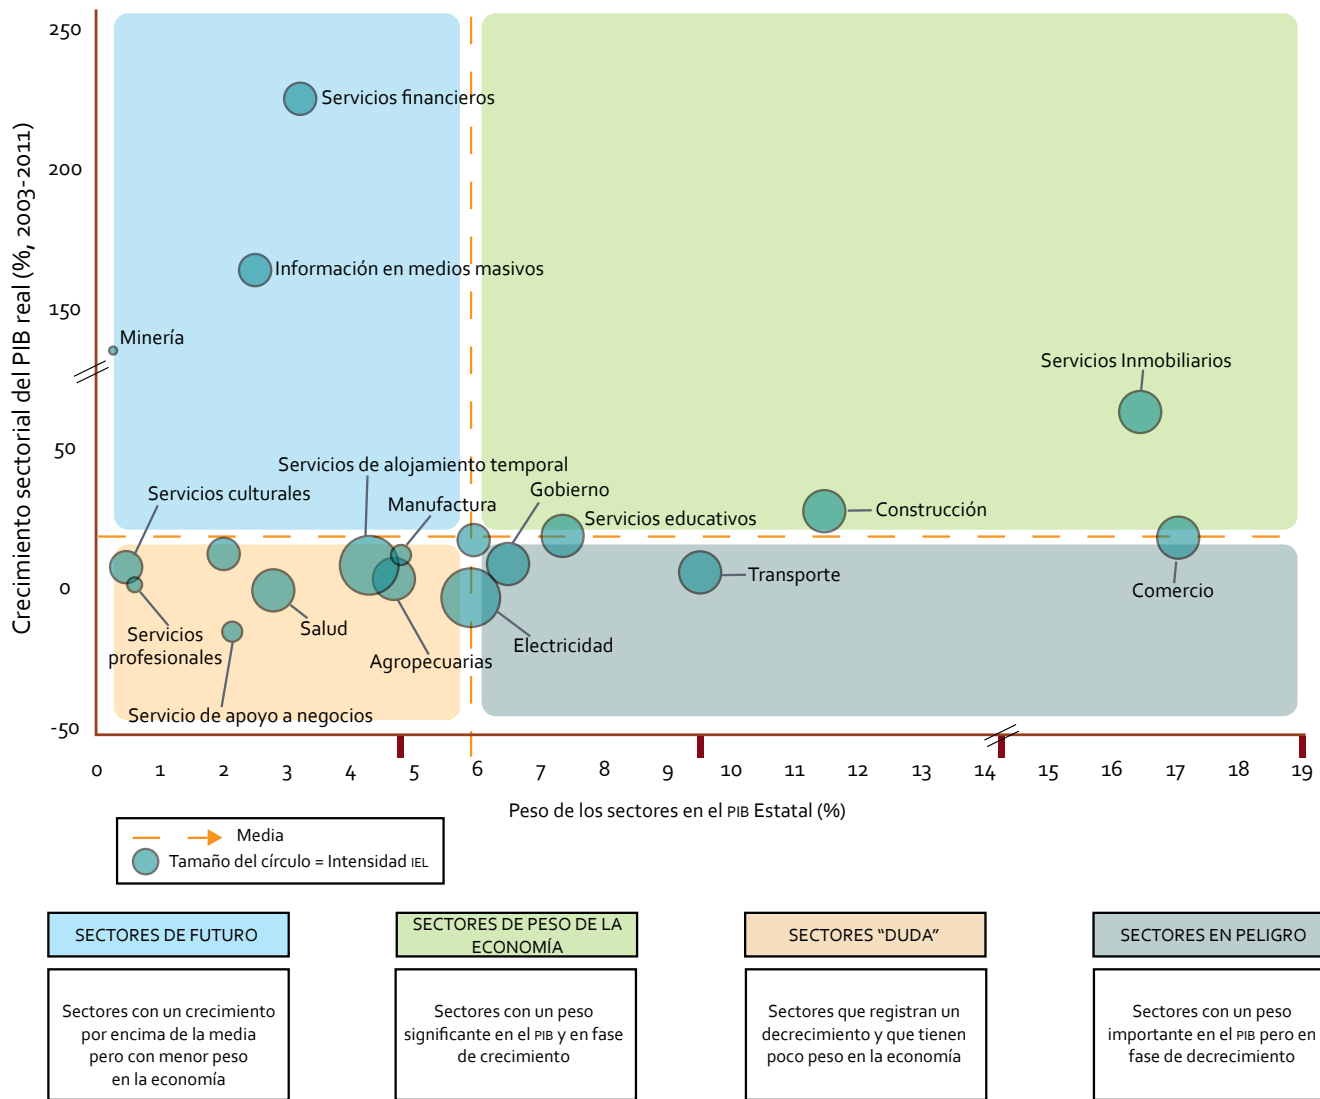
250
200
150
50
0
-50

Crecimiento sectorial del PIB real (%, 2003-2011)

Servicios financieros
Información en medios masivos
Minería
Servicios Inmobiliarios
Servicios de alojamiento temporal
Servicios culturales
Manufactura
Gobierno
Servicios educativos
Construcción
Transporte
Comercio
Salud
Servicios profesionales
Agropecuarias
Electricidad
Servicio de apoyo a negocios

0 1 2 3 4 5 6 7 8 9 10 11 12 13 14 15 16 17 18 19

Peso de los sectores en el PIB Estatal (%)

Media
Tamaño del círculo = Intensidad IEL

SECTORES DE FUTURO
Sectores con un crecimiento por encima de la media pero con menor peso en la economía

SECTORES DE PESO DE LA ECONOMÍA
Sectores con un peso significante en el PIB y en fase de crecimiento

SECTORES "DUDA"
Sectores que registran un decrecimiento y que tienen poco peso en la economía

SECTORES EN PELIGRO
Sectores con un peso importante en el PIB pero en fase de decrecimiento